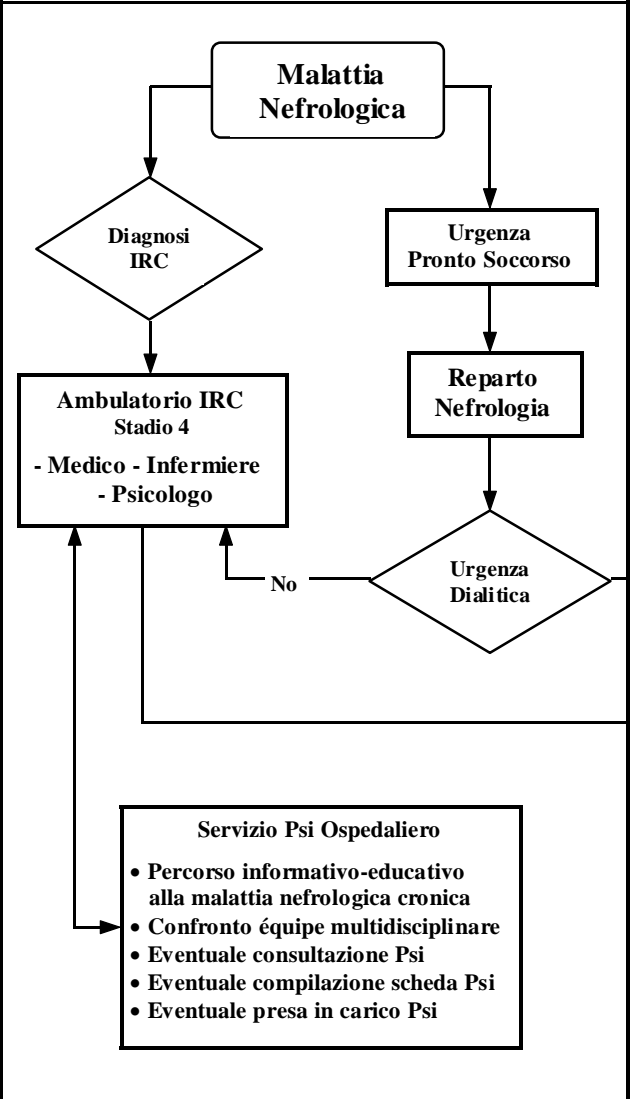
Malattia Nefrologica

Diagnosi IRC

Urgenza Pronto Soccorso

Reparto Nefrologia

Ambulatorio IRC
Stadio 4
- Medico - Infermiere
- Psicologo

No

Urgenza Dialitica

Servizio Psi Ospedaliero

• Percorso informativo-educativo alla malattia nefrologica cronica
• Confronto équipe multidisciplinare
• Eventuale consultazione Psi
• Eventuale compilazione scheda Psi
• Eventuale presa in carico Psi